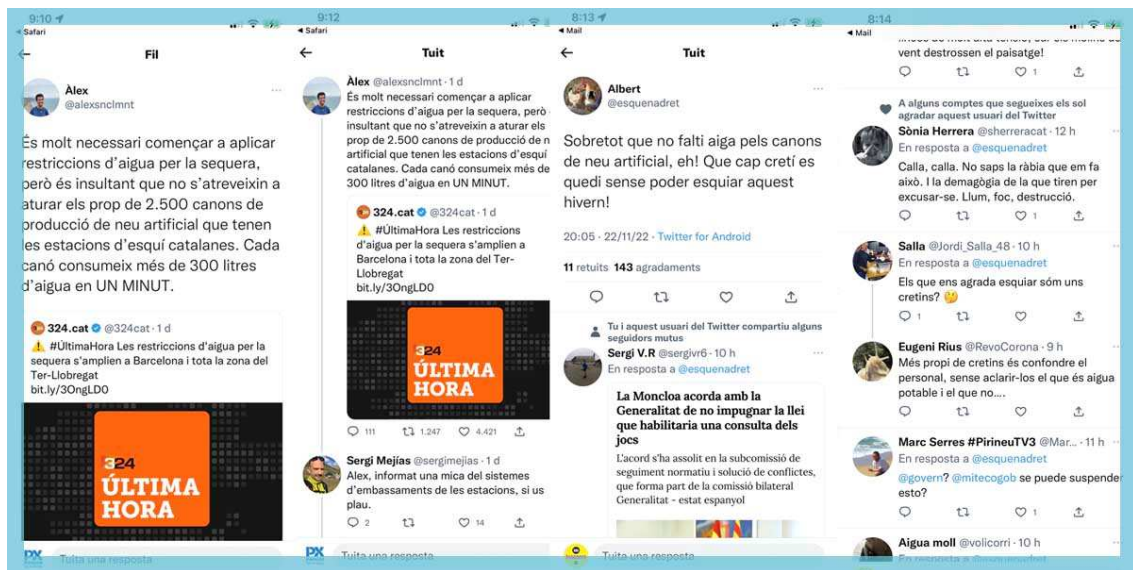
9:10
◂ Safari
Fil

Àlex
@alexsnclmnt

És molt necessari començar a aplicar restriccions d'aigua per la sequera, però és insultant que no s'atreveixin a aturar els prop de 2.500 canons de producció de neu artificial que tenen les estacions d'esquí catalanes. Cada canó consumeix més de 300 litres d'aigua en UN MINUT.

324.cat @324cat · 1 d
⚠️ #ÚltimaHora Les restriccions d'aigua per la sequera s'amplien a Barcelona i tota la zona del Ter-Llobregat
bit.ly/3OngLD0

324
ÚLTIMA HORA

Tuita una resposta

9:12
◂ Safari
Tuit

Àlex @alexsnclmnt · 1 d
És molt necessari començar a aplicar restriccions d'aigua per la sequera, però insultant que no s'atreveixin a aturar els prop de 2.500 canons de producció de n artificial que tenen les estacions d'esquí catalanes. Cada canó consumeix més de 300 litres d'aigua en UN MINUT.

324.cat @324cat · 1 d
⚠️ #ÚltimaHora Les restriccions d'aigua per la sequera s'amplien a Barcelona i tota la zona del Ter-Llobregat
bit.ly/3OngLD0

324
ÚLTIMA HORA

111 1.247 4.421

Sergi Mejías @sergimejias · 1 d
Alex, informat una mica del sistemes d'embassaments de les estacions, si us plau.
2 14

Tuita una resposta

8:13
◂ Mail
Tuit

Albert
@esquenadret

Sobretot que no falti aiga pels canons de neu artificial, eh! Que cap cretí es quedi sense poder esquiar aquest hivern!

20:05 · 22/11/22 · Twitter for Android

11 retuits 143 agradaments

Tu i aquest usuari del Twitter compartiu alguns seguidors mutus
Sergi V.R @sergivr6 · 10 h
En resposta a @esquenadret

La Moncloa acorda amb la Generalitat de no impugnar la llei que habilitaria una consulta dels jocs
L'acord s'ha assolit en la subcomissió de seguiment normatiu i solució de conflictes, que forma part de la comissió bilateral Generalitat - estat espanyol

Tuita una resposta

8:14
◂ Mail
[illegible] vent destrossen el paisatge!
1

A alguns comptes que segueixes els sol agradar aquest usuari del Twitter
Sònia Herrera @sherreracat · 12 h
En resposta a @esquenadret
Calla, calla. No saps la ràbia que em fa això. I la demagògia de la que tiren per excusar-se. Llum, foc, destrucció.
1

Salla @Jordi_Salla_48 · 10 h
En resposta a @esquenadret
Els que ens agrada esquiar som uns cretins? 🤔
1

Eugeni Rius @RevoCorona · 9 h
Més propi de cretins és confondre el personal, sense aclarir-los el que és aigua potable i el que no....

Marc Serres #PirineuTV3 @Mar... · 11 h
En resposta a @esquenadret
@govern? @mitecogob se puede suspender esto?
1

Aigua moll @volicorri · 10 h
En resposta a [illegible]